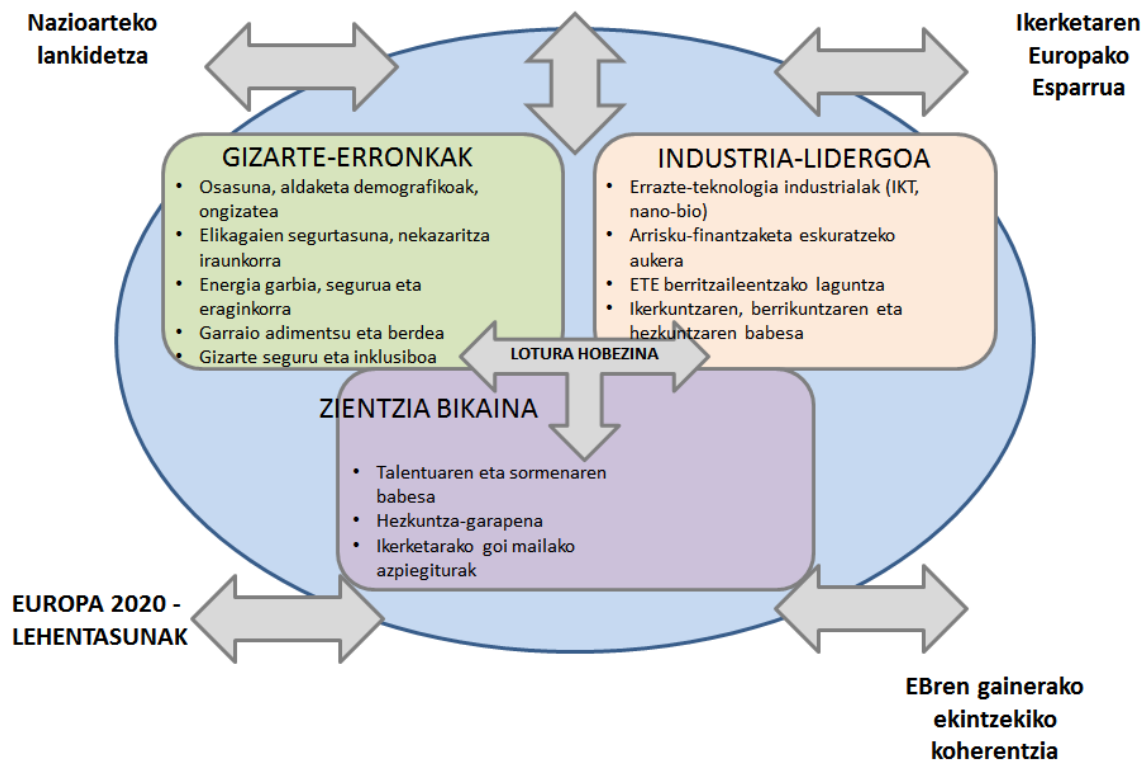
Nazioarteko lankidetza

Ikerketaren Europako Esparrua

GIZARTE-ERRONKAK
- Osasuna, aldaketa demografikoak, ongizatea
- Elikagaien segurtasuna, nekazaritza iraunkorra
- Energia garbia, segurua eta eraginkorra
- Garraio adimentsu eta berdea
- Gizarte seguru eta inklusiboa

INDUSTRIA-LIDERGOA
- Errazte-teknologia industrialak (IKT, nano-bio)
- Arrisku-finantzaketa eskuratzeko aukera
- ETE berritzaileentzako laguntza
- Ikerkuntzaren, berrikuntzaren eta hezkuntzaren babesa

LOTURA HOBEZINA

ZIENTZIA BIKAINA
- Talentuaren eta sormenaren babesa
- Hezkuntza-garapena
- Ikerketarako goi mailako azpiegiturak

EUROPA 2020 - LEHENTASUNAK

EBren gainerako ekintzekiko koherentzia